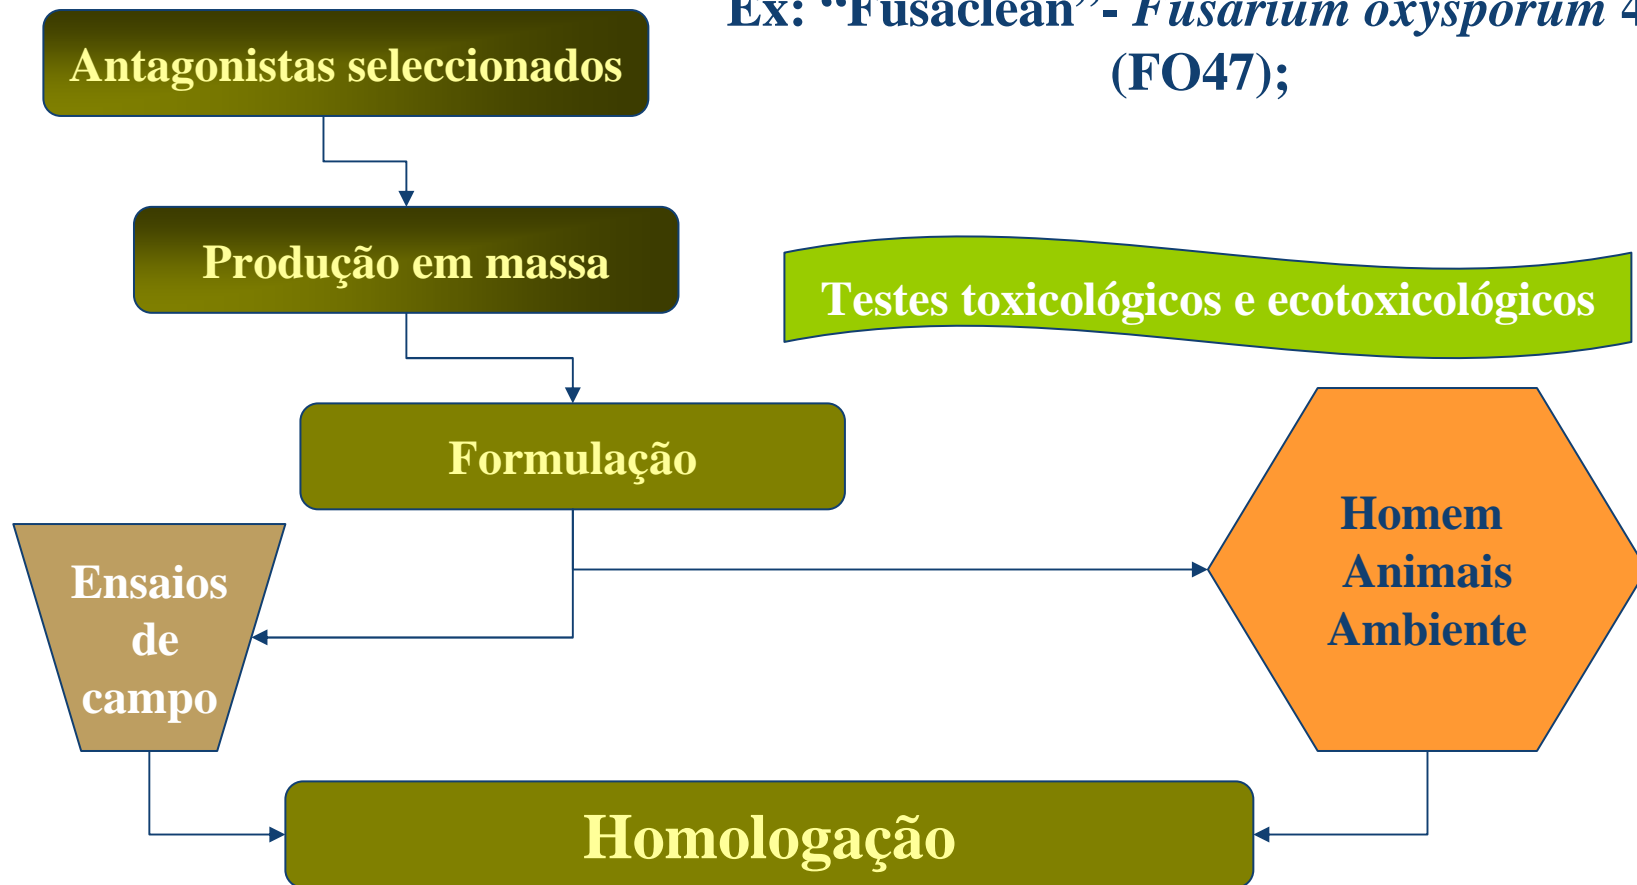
Ex: "Fusaclean"- *Fusarium oxysporum* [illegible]
(FO47);

Antagonistas seleccionados

Produção em massa

Testes toxicológicos e ecotoxicológicos

Formulação

Homem
Animais
Ambiente

Ensaios
de
campo

Homologação